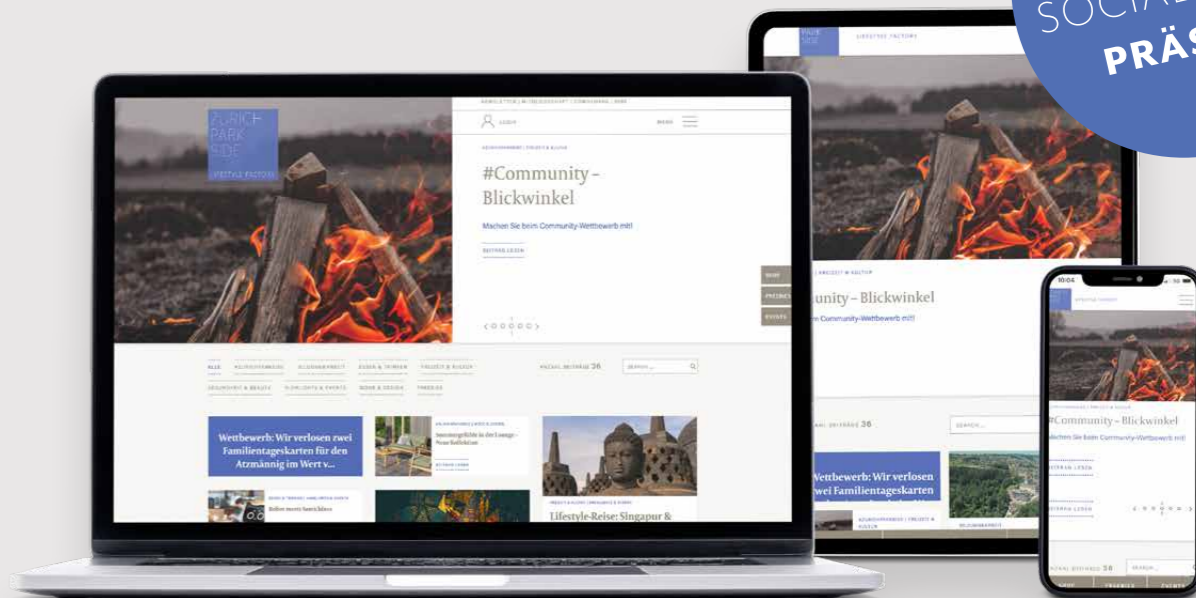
SOCIAL
PRÄS

ZURICH PARK SIDE
LIFESTYLE FACTORY

NEWSLETTER | MITGLIEDSCHAFT | ANMELDUNG | AGB

LOGIN

MENU

#Community – Blickwinkel

Machen Sie beim Community-Wettbewerb mit!

BEITRAG LESEN

SHOP
FREEBIES
EVENTS

ALLE
ANZAHL BEITRÄGE 36
SEARCH ...

Wettbewerb: Wir verlosen zwei Familientageskarten für den Atzmännig im Wert v...

Lifestyle-Reise: Singapur &

LIFESTYLE FACTORY

#Community – Blickwinkel

Machen Sie beim Community-Wettbewerb mit!

unity – Blickwinkel

m Community-Wettbewerb mit!

BEITRÄGE 36

SEARCH ...

Wettbewerb: Wir verlosen zwei Familientageskarten

10:04

#Community – Blickwinkel

Machen Sie beim Community-Wettbewerb mit!

BEITRAG LESEN

ANZAHL BEITRÄGE 36

SHOP
FREEBIES
EVENTS